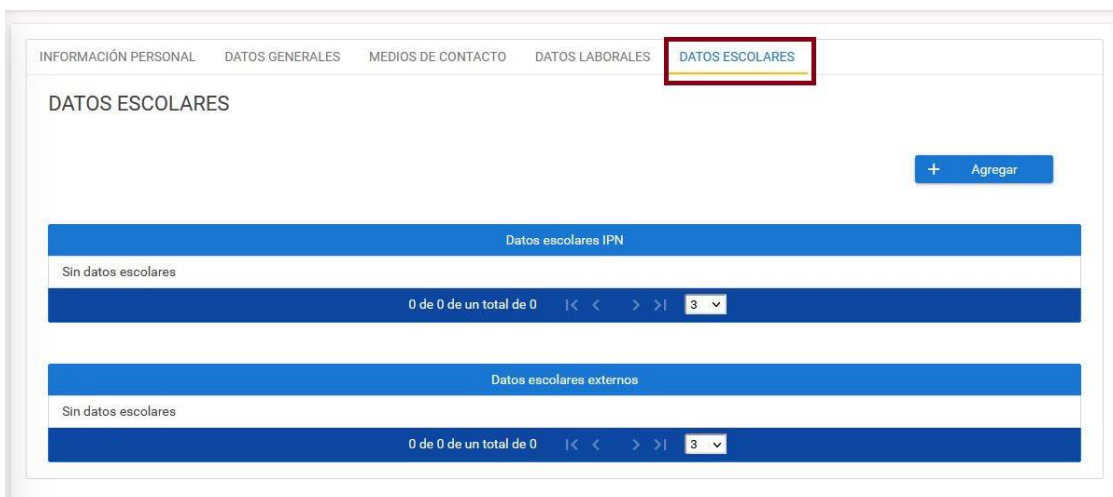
INFORMACIÓN PERSONAL DATOS GENERALES MEDIOS DE CONTACTO DATOS LABORALES DATOS ESCOLARES

DATOS ESCOLARES

+ Agregar

Datos escolares IPN

Sin datos escolares

0 de 0 de un total de 0 |< < > >| 3

Datos escolares externos

Sin datos escolares

0 de 0 de un total de 0 |< < > >| 3